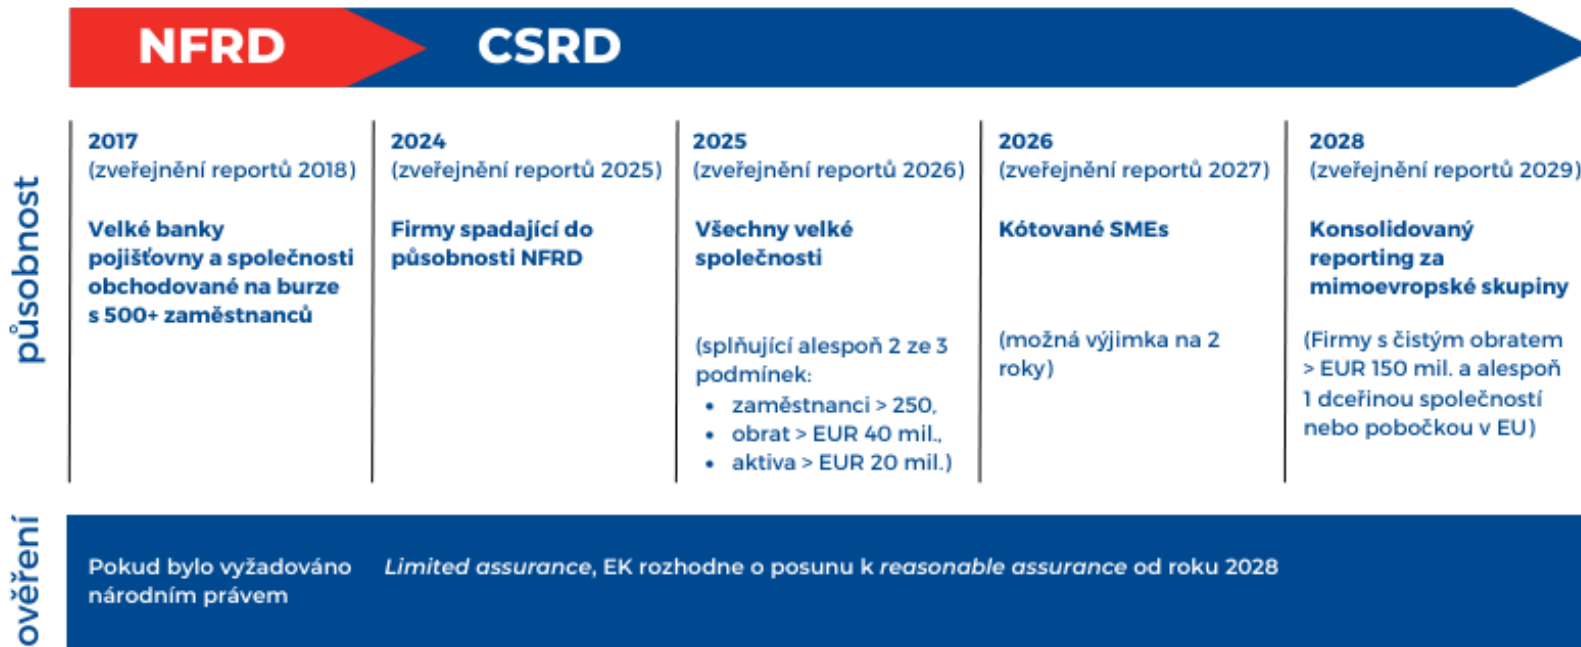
NFRD CSRD

působnost

2017
(zveřejnění reportů 2018)

Velké banky pojišťovny a společnosti obchodované na burze s 500+ zaměstnanců

2024
(zveřejnění reportů 2025)

Firmy spadající do působnosti NFRD

2025
(zveřejnění reportů 2026)

Všechny velké společnosti

(splňující alespoň 2 ze 3 podmínek:
- zaměstnanci > 250,
- obrat > EUR 40 mil.,
- aktiva > EUR 20 mil.)

2026
(zveřejnění reportů 2027)

Kótované SMEs

(možná výjimka na 2 roky)

2028
(zveřejnění reportů 2029)

Konsolidovaný reporting za mimoevropské skupiny

(Firmy s čistým obratem > EUR 150 mil. a alespoň 1 dceřinou společností nebo pobočkou v EU)

ověření

Pokud bylo vyžadováno národním právem

*Limited assurance*, EK rozhodne o posunu k *reasonable assurance* od roku 2028